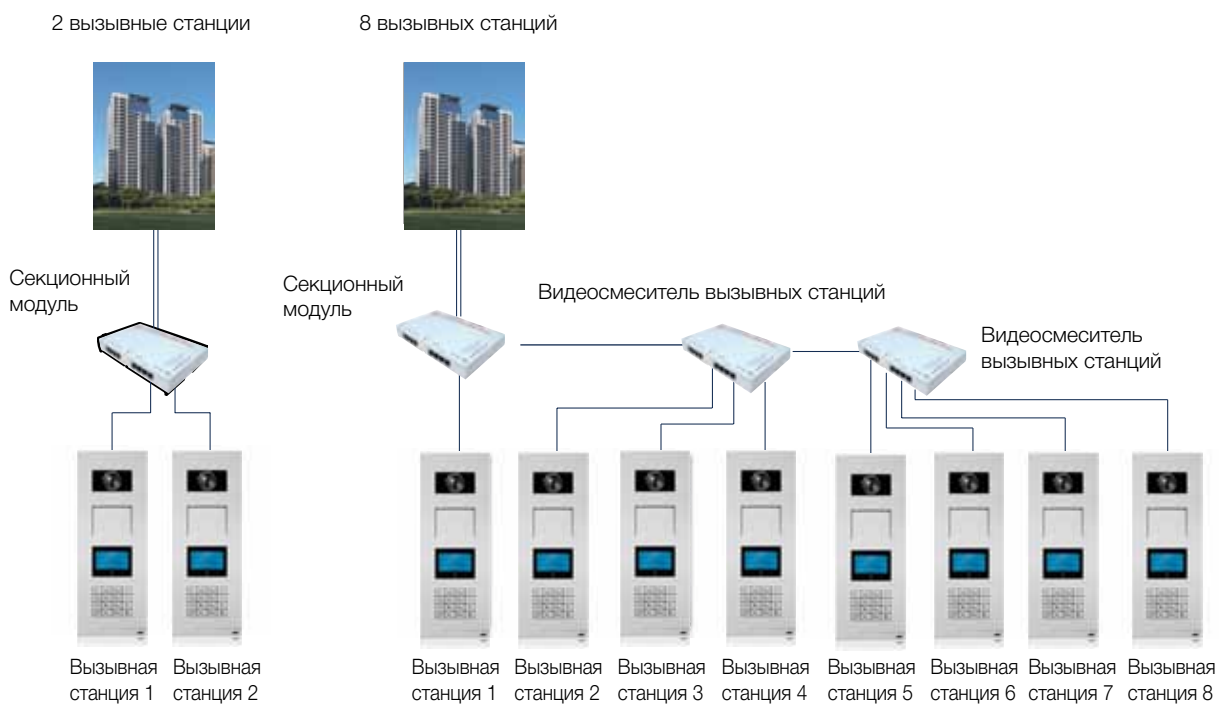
2 вызывные станции

8 вызывных станций

Секционный модуль

Секционный модуль

Видеосмеситель вызывных станций

Видеосмеситель вызывных станций

Вызывная станция 1 Вызывная станция 2

Вызывная станция 1 Вызывная станция 2 Вызывная станция 3 Вызывная станция 4 Вызывная станция 5 Вызывная станция 6 Вызывная станция 7 Вызывная станция 8